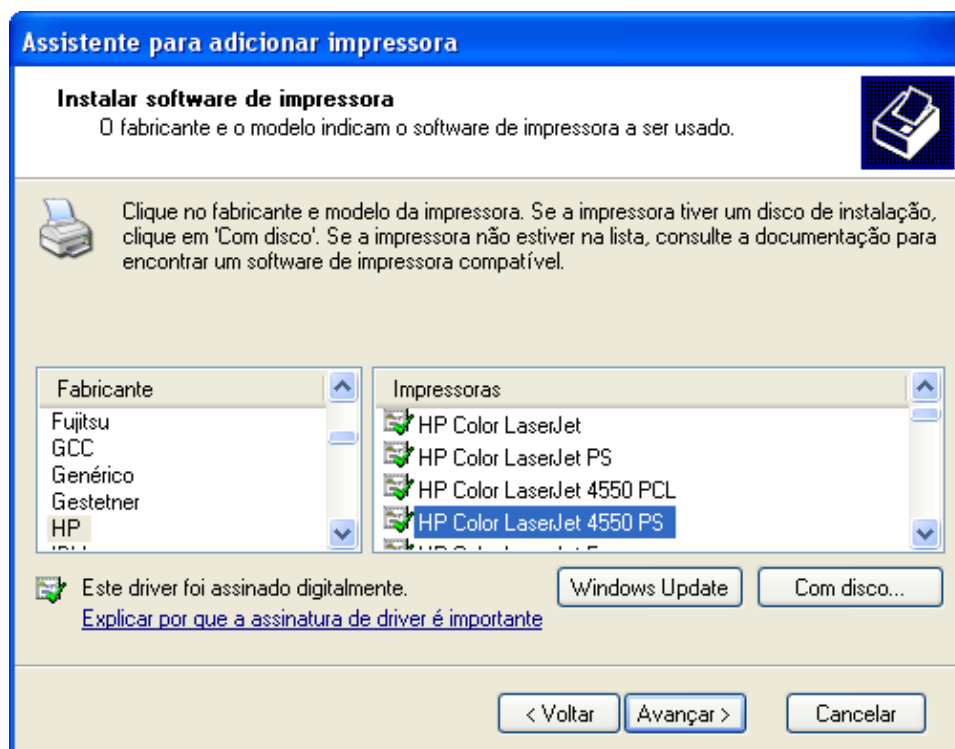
Assistente para adicionar impressora

Instalar software de impressora
O fabricante e o modelo indicam o software de impressora a ser usado.

Clique no fabricante e modelo da impressora. Se a impressora tiver um disco de instalação, clique em 'Com disco'. Se a impressora não estiver na lista, consulte a documentação para encontrar um software de impressora compatível.

| Fabricante |
|---|
| Fujitsu |
| GCC |
| Genérico |
| Gestetner |
| HP |
| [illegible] |

| Impressoras |
|---|
| HP Color LaserJet |
| HP Color LaserJet PS |
| HP Color LaserJet 4550 PCL |
| HP Color LaserJet 4550 PS |
| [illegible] |

Este driver foi assinado digitalmente.
Explicar por que a assinatura de driver é importante

Windows Update
Com disco...

< Voltar
Avançar >
Cancelar